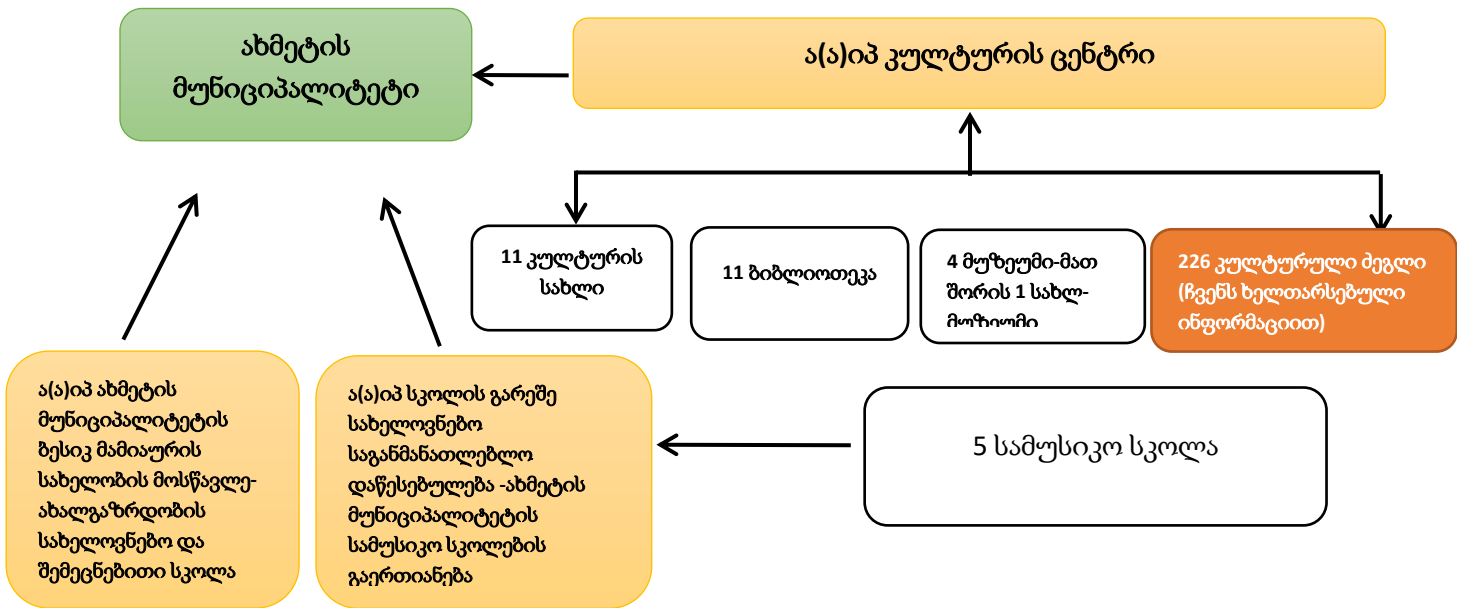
ახმეტის მუნიციპალიტეტი

ა(ა)იპ კულტურის ცენტრი

11 კულტურის სახლი

11 ბიბლიოთეკა

4 მუზეუმი-მათ შორის 1 სახლ-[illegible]

226 კულტურული ძეგლი (ჩვენს ხელთარსებული ინფორმაციით)

ა(ა)იპ ახმეტის მუნიციპალიტეტის ზესიკ მამიაურის სახელობის მოსწავლე-ახალგაზრდობის სახელოვნებო და შემეცნებითი სკოლა

ა(ა)იპ სკოლის გარეშე სახელოვნებო საგანმანათლებლო დაწესებულება -ახმეტის მუნიციპალიტეტის სამუსიკო სკოლების გაერთიანება

5 სამუსიკო სკოლა